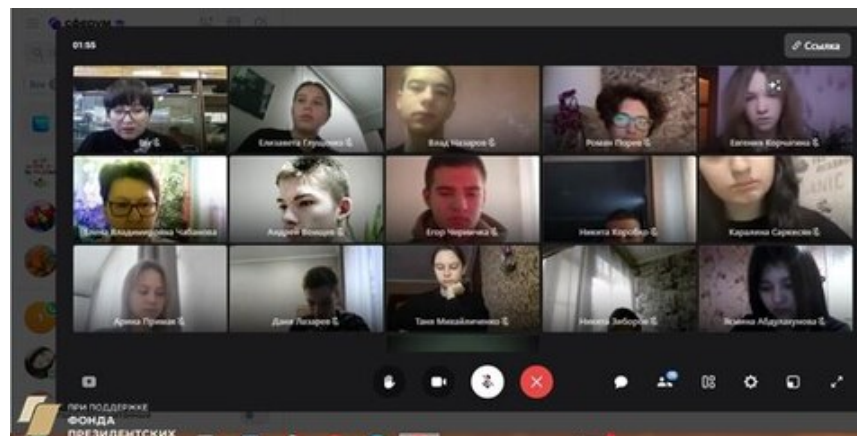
сферум

01:55

Ссылка

Вы

Елизавета Глущенко

Влад Назаров

Роман Порев

Евгения Корчагина

Елена Владимировна Чабанова

Андрей Войцех

Егор Черничка

Никита Хоробов

Каралина Саркисян

Арина Примак

Даня Лазарев

Таня Михайличенко

Никита Заборин

Ясмина Абдухалулова

ПРИ ПОДДЕРЖКЕ ФОНДА ПРЕЗИДЕНТСКИХ